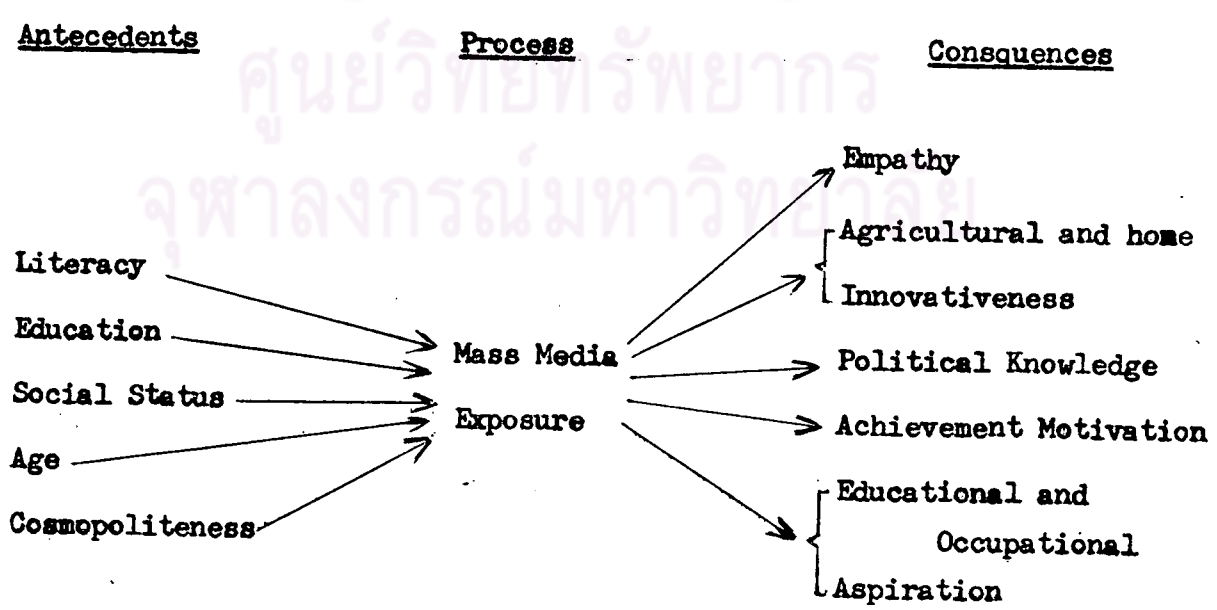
Antecedents

Process

Consquences

ศูนย์วิทยทรัพยากร
จุฬาลงกรณ์มหาวิทยาลัย

Literacy
Education
Social Status
Age
Cosmopoliteness

Mass Media
Exposure

Empathy
Agricultural and home
Innovativeness
Political Knowledge
Achievement Motivation
Educational and
Occupational
Aspiration